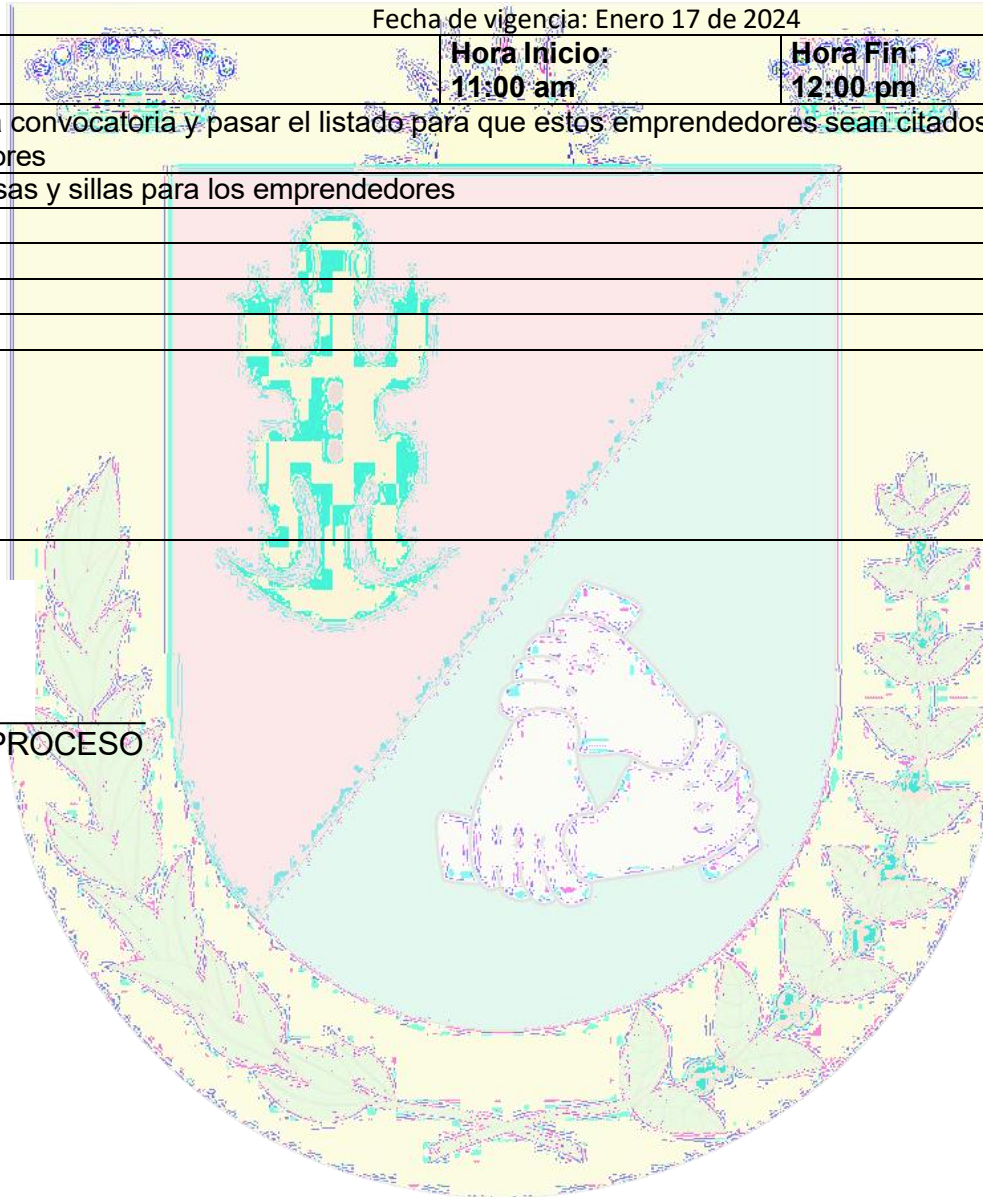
Fecha de vigencia: Enero 17 de 2024

| | Hora Inicio: 11:00 am | Hora Fin: 12:00 pm |
|---|---|---|

convocatoria y pasar el listado para que estos emprendedores sean citados
ores

sas y sillas para los emprendedores

PROCESO